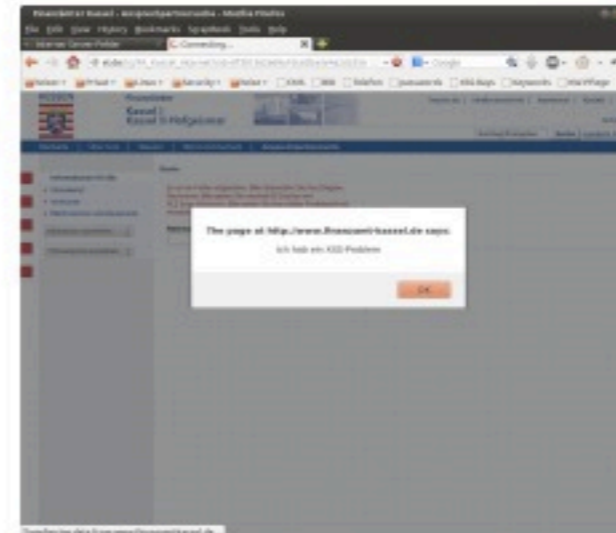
Finanzamt Kassel - Ansprechpartnersuche - Mozilla Firefox

File Edit View History Bookmarks ScrapBook Tools Help

Connecting...

Finanzamt Kassel I Kassel II Hofgeismar

The page at http://www.finanzamt-kassel.de says:

Ich hab ein XSS Problem

OK